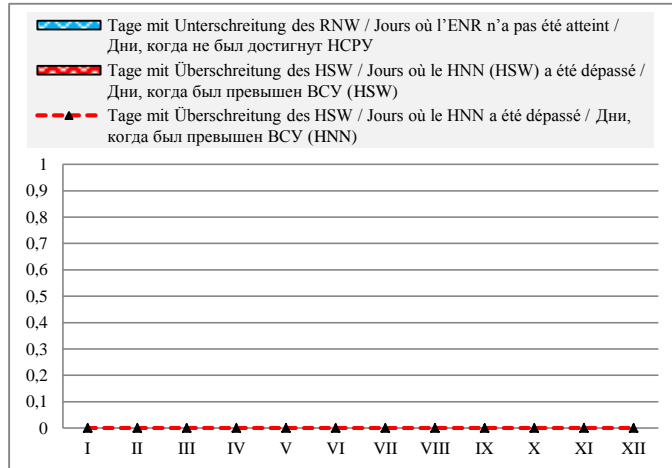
Tage mit Unterschreitung des RNW / Jours où l'ENR n'a pas été atteint / Дни, когда не был достигнут НСРУ

Tage mit Überschreitung des HSW / Jours où le HNN (HSW) a été dépassé / Дни, когда был превышен ВСУ (HSW)

Tage mit Überschreitung des HSW / Jours où le HNN a été dépassé / Дни, когда был превышен ВСУ (HNN)

1
0,9
0,8
0,7
0,6
0,5
0,4
0,3
0,2
0,1
0

I II III IV V VI VII VIII IX X XI XII